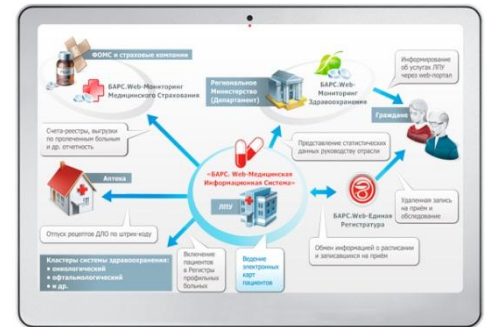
ФОМС и страховые компании

БАРС.Web-Мониторинг Медицинского Страхования

Региональное Министерство (Департамент)

БАРС.Web-Мониторинг Здравоохранения

Информирование об услугах ЛПУ через web-портал

Граждане

Счета-реестры, выгрузки по пролеченным больным и др. отчетность

Представление статистических данных руководству отрасли

«БАРС. Web-Медицинская Информационная Система»

ЛПУ

Аптека

Удаленная запись на приём и обследование

БАРС.Web-Единая Регистратура

Отпуск рецептов ДЛО по штрих-коду

Обмен информацией о расписании и записавшихся на приём

Кластеры системы здравоохранения:
• онкологический
• офтальмологический
• и др.

Включение пациентов в Регистры профильных больных

Ведение электронных карт пациентов